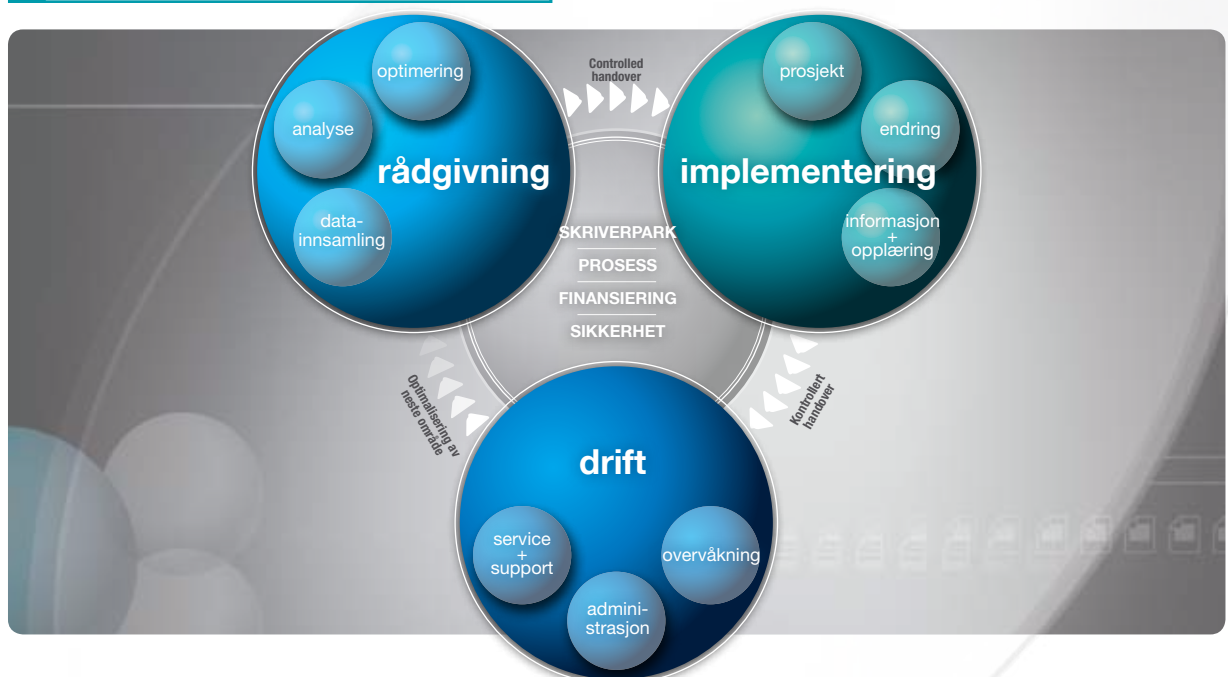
optimering

analyse

rådgivning

data-
innsamling

Controlled handover

prosjekt

endring

implementering

informasjon
+
opplæring

SKRIVERPARK

PROSESS

FINANSIERING

SIKKERHET

Optimalisering av neste område

Kontrollert handover

drift

service
+
support

overvåkning

admini-
strasjon